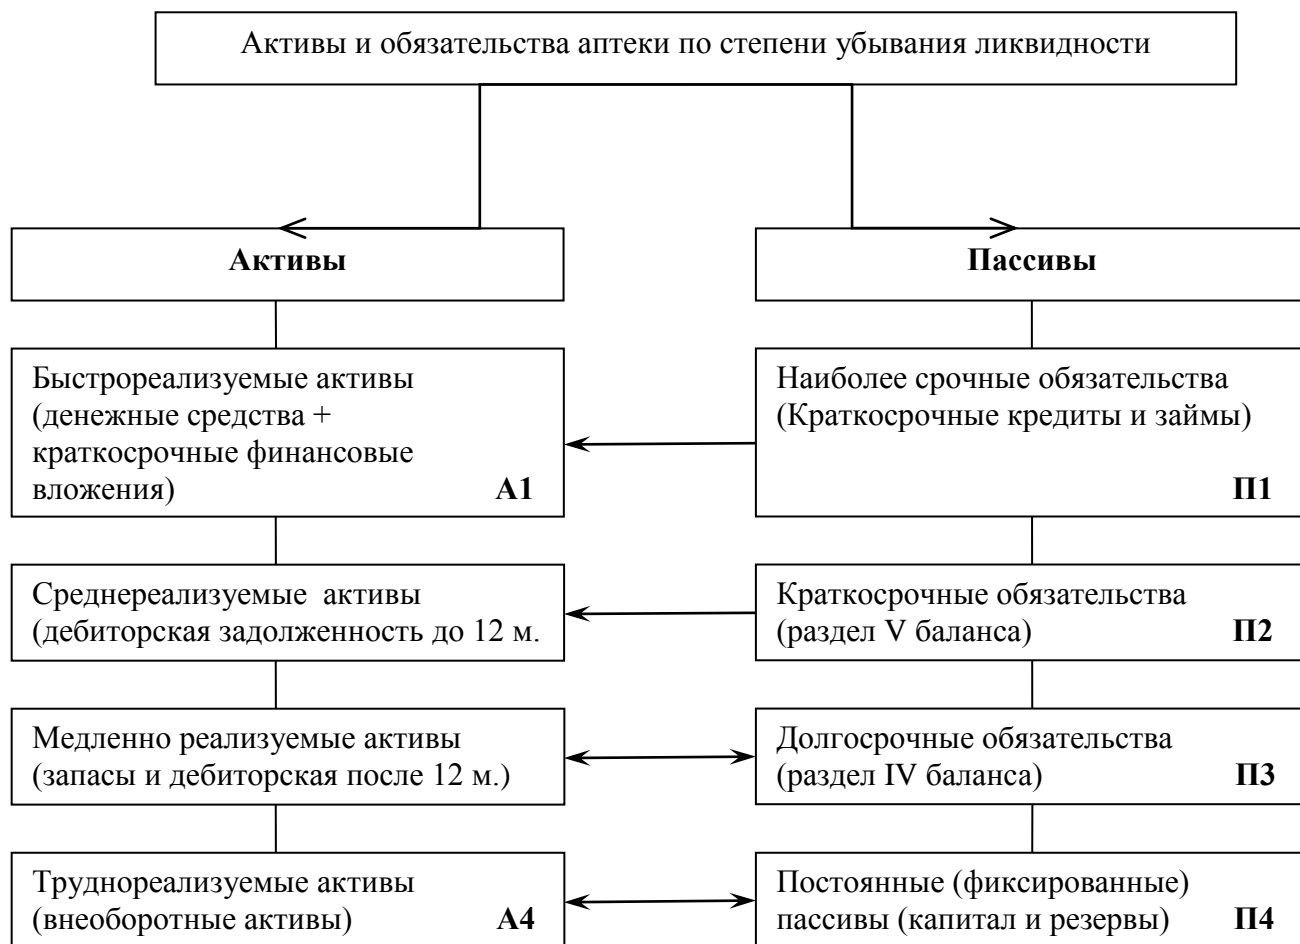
Активы и обязательства аптеки по степени убывания ликвидности

Активы

Пассивы

Быстрореализуемые активы (денежные средства + краткосрочные финансовые вложения) А1

Наиболее срочные обязательства (Краткосрочные кредиты и займы) П1

Среднереализуемые активы (дебиторская задолженность до 12 м.

Краткосрочные обязательства (раздел V баланса) П2

Медленно реализуемые активы (запасы и дебиторская после 12 м.)

Долгосрочные обязательства (раздел IV баланса) П3

Труднореализуемые активы (внеоборотные активы) А4

Постоянные (фиксированные) пассивы (капитал и резервы) П4